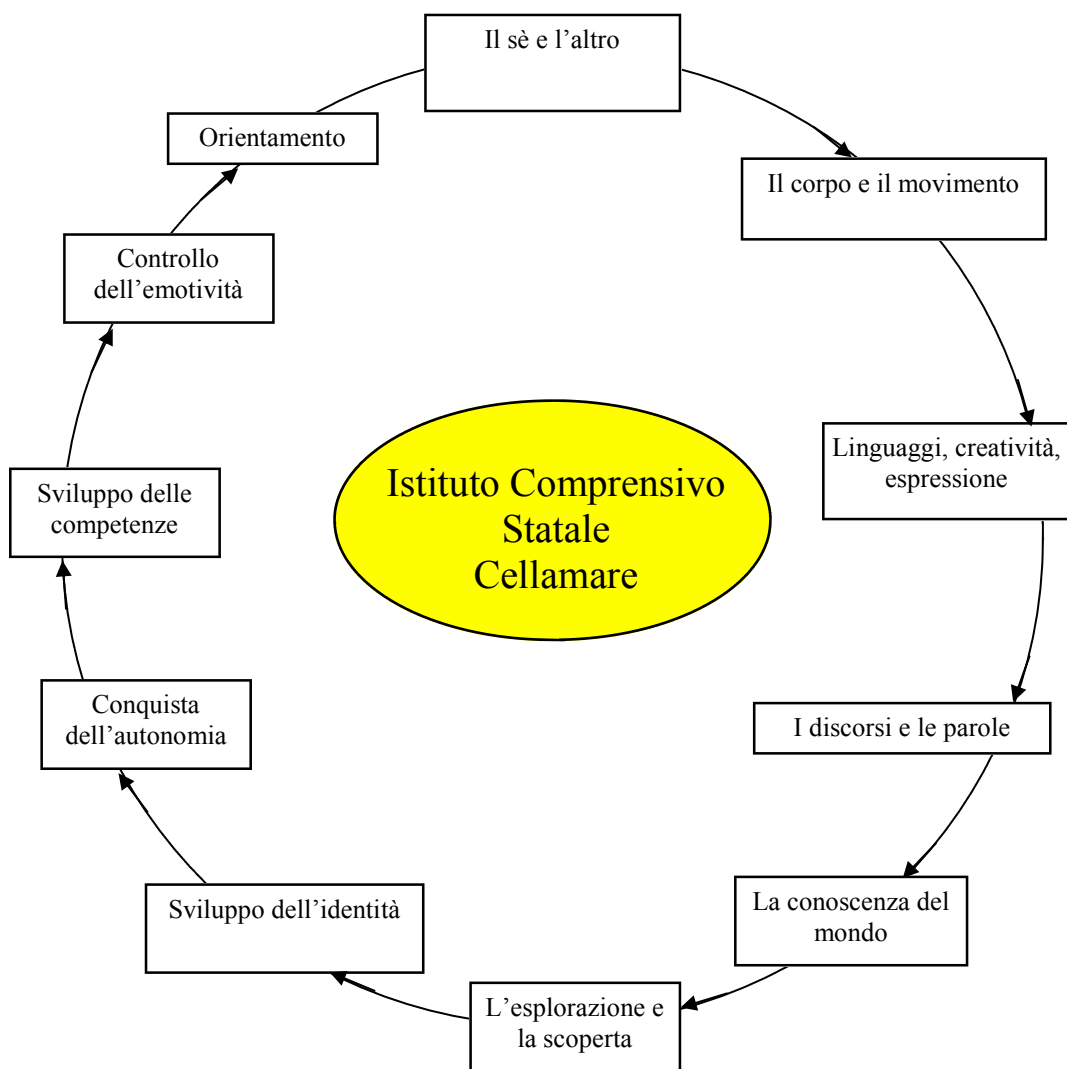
Il sè e l’altro

Il corpo e il movimento

Linguaggi, creatività, espressione

I discorsi e le parole

La conoscenza del mondo

L’esplorazione e la scoperta

Sviluppo dell’identità

Conquista dell’autonomia

Sviluppo delle competenze

Controllo dell’emotività

Orientamento

Istituto Comprensivo Statale Cellamare